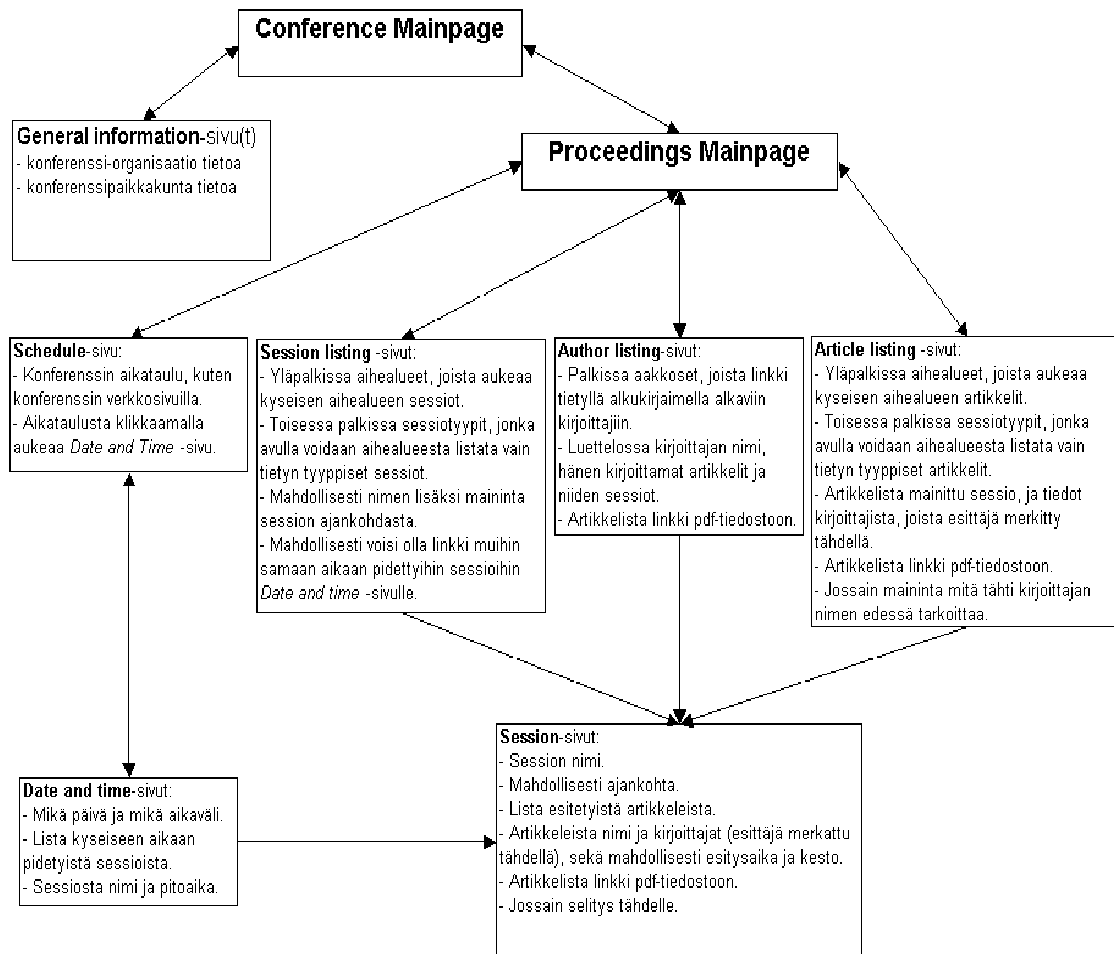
Conference Mainpage

General information-sivu(t)
- konferenssi-organisaatio tietoa
- konferenssipaikkakunta tietoa

Proceedings Mainpage

Schedule-sivu:
- Konferenssin aikataulu, kuten konferenssin verkkosivuilla.
- Aikataulusta klikkaamalla aukeaa *Date and Time* -sivu.

Session listing -sivut:
- Yläpalkissa aihealueet, joista aukeaa kyseisen aihealueen sessiot.
- Toisessa palkissa sessiotyypit, jonka avulla voidaan aihealueesta listata vain tietyn tyyppiset sessiot.
- Mahdollisesti nimen lisäksi maininta session ajankohdasta.
- Mahdollisesti voisi olla linkki muihin samaan aikaan pidettyihin sessioihin *Date and time* -sivulle.

Author listing-sivut:
- Palkissa aakkoset, joista linkki tietyllä alkukirjaimella alkaviin kirjoittajiin.
- Luettelossa kirjoittajan nimi, hänen kirjoittamat artikkelit ja niiden sessiot.
- Artikkelista linkki pdf-tiedostoon.

Article listing -sivut:
- Yläpalkissa aihealueet, joista aukeaa kyseisen aihealueen artikkelit.
- Toisessa palkissa sessiotyypit, jonka avulla voidaan aihealueesta listata vain tietyn tyyppiset artikkelit.
- Artikkelista mainittu sessio, ja tiedot kirjoittajista, joista esittäjä merkitty tähdellä.
- Artikkelista linkki pdf-tiedostoon.
- Jossain maininta mitä tähti kirjoittajan nimen edessä tarkoittaa.

Date and time-sivut:
- Mikä päivä ja mikä aikaväli.
- Lista kyseiseen aikaan pidetyistä sessioista.
- Sessiosta nimi ja pitoaika.

Session-sivut:
- Session nimi.
- Mahdollisesti ajankohta.
- Lista esitetyistä artikkeleista.
- Artikkeleista nimi ja kirjoittajat (esittäjä merkattu tähdellä), sekä mahdollisesti esitysaika ja kesto.
- Artikkelista linkki pdf-tiedostoon.
- Jossain selitys tähdelle.